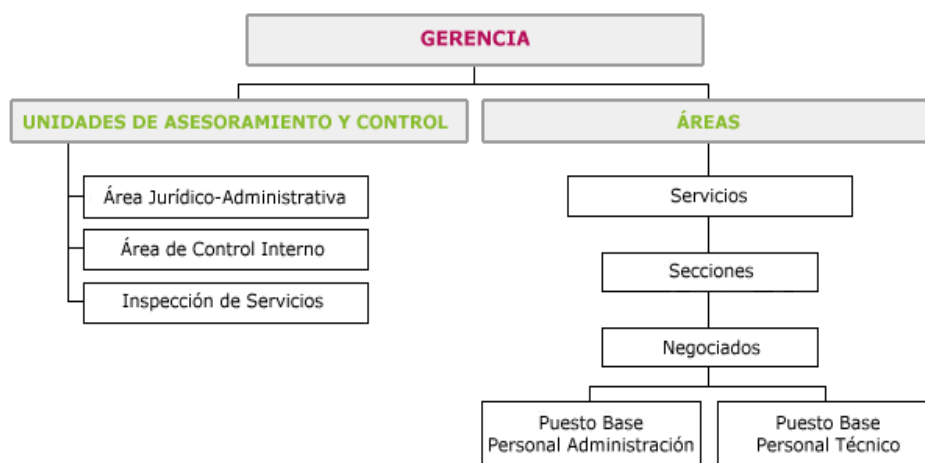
GERENCIA

UNIDADES DE ASESORAMIENTO Y CONTROL

Área Jurídico-Administrativa

Área de Control Interno

Inspección de Servicios

ÁREAS

Servicios

Secciones

Negociados

Puesto Base
Personal Administración

Puesto Base
Personal Técnico